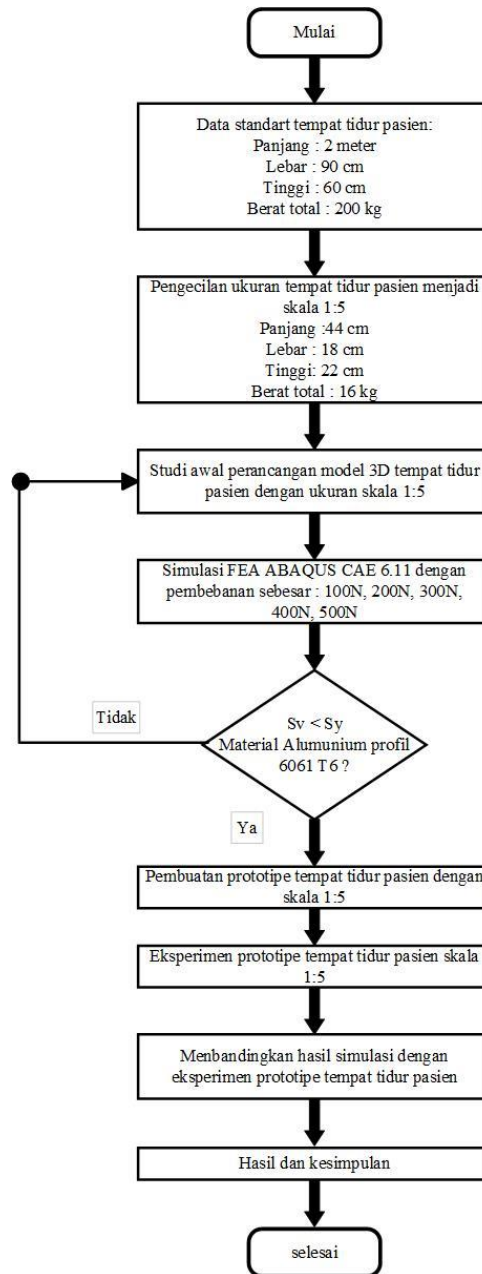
Mulai

Data standart tempat tidur pasien:
Panjang : 2 meter
Lebar : 90 cm
Tinggi : 60 cm
Berat total : 200 kg

Pengecilan ukuran tempat tidur pasien menjadi skala 1:5
Panjang :44 cm
Lebar : 18 cm
Tinggi: 22 cm
Berat total : 16 kg

Studi awal perancangan model 3D tempat tidur pasien dengan ukuran skala 1:5

Simulasi FEA ABAQUS CAE 6.11 dengan pembebanan sebesar : 100N, 200N, 300N, 400N, 500N

Tidak

Sv < Sy
Material Alumunium profil 6061 T6 ?

Ya

Pembuatan prototipe tempat tidur pasien dengan skala 1:5

Eksperimen prototipe tempat tidur pasien skala 1:5

Menbandingkan hasil simulasi dengan eksperimen prototipe tempat tidur pasien

Hasil dan kesimpulan

selesai